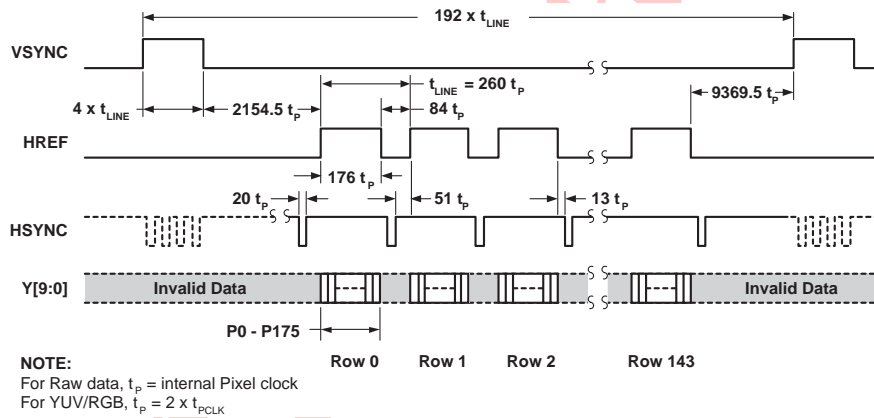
192 x $t_{LINE}$

VSYNC

$t_{LINE}$ = 260 $t_P$

4 x $t_{LINE}$

2154.5 $t_P$

84 $t_P$

9369.5 $t_P$

HREF

176 $t_P$

20 $t_P$

51 $t_P$

13 $t_P$

HSYNC

Y[9:0]

Invalid Data

Invalid Data

P0 - P175

NOTE:

Row 0

Row 1

Row 2

Row 143

For Raw data, $t_P$ = internal Pixel clock
For YUV/RGB, $t_P$ = 2 x $t_{PCLK}$